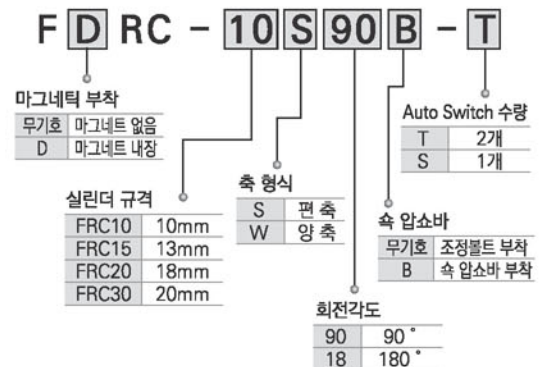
F D RC – 10 S 90 B – T

마그네틱 부착

| 무기호 | 마그네트 없음 |
|---|---|
| D | 마그네트 내장 |

실린더 규격

| FRC10 | 10mm |
|---|---|
| FRC15 | 13mm |
| FRC20 | 18mm |
| FRC30 | 20mm |

축 형식

| S | 편 축 |
|---|---|
| W | 양 축 |

회전각도

| 90 | 90˚ |
|---|---|
| 18 | 180˚ |

Auto Switch 수량

| T | 2개 |
|---|---|
| S | 1개 |

쇽 압쇼바

| 무기호 | 조정볼트 부착 |
|---|---|
| B | 쇽 압쇼바 부착 |